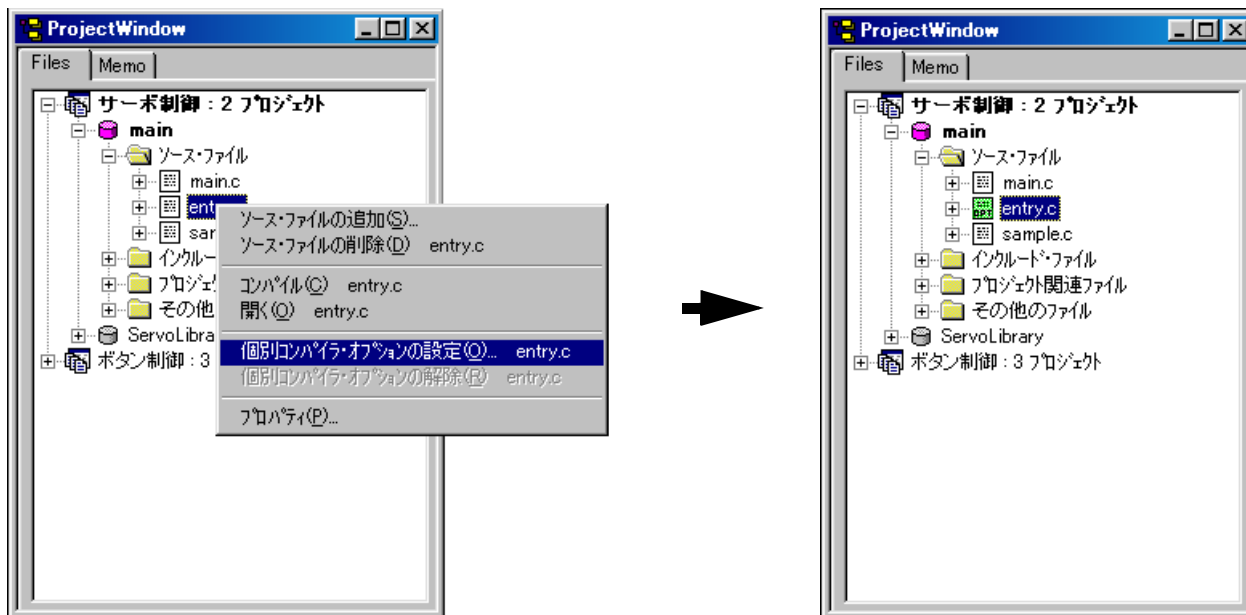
ProjectWindow

Files
Memo

サーボ制御：2 プロジェクト
main
ソース・ファイル
main.c
entry.c
sar
インクルー
プロジェ
その他
ServoLibra
ボタン制御：3

ソース・ファイルの追加(S)...
ソース・ファイルの削除(D) entry.c
コンパイル(C) entry.c
開く(O) entry.c
個別コンパイラ・オプションの設定(O)... entry.c
個別コンパイラ・オプションの解除(R) entry.c
プロパティ(P)...

ProjectWindow

Files
Memo

サーボ制御：2 プロジェクト
main
ソース・ファイル
main.c
entry.c
sample.c
インクルード・ファイル
プロジェクト関連ファイル
その他のファイル
ServoLibrary
ボタン制御：3 プロジェクト